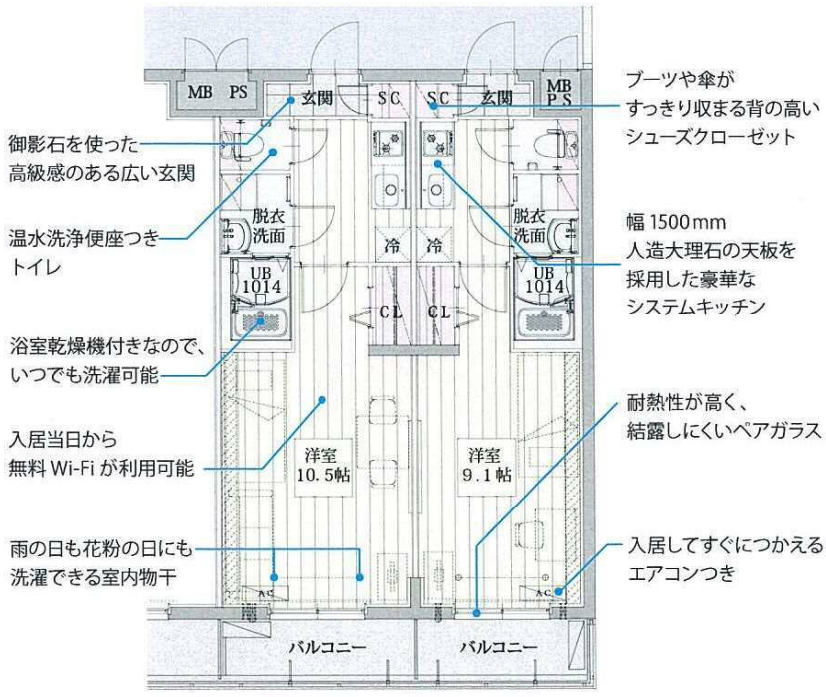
MB PS
玄関
SC
SC
玄関
MB PS

ブーツや傘が
すっきり収まる背の高い
シューズクローゼット

御影石を使った
高級感のある広い玄関

温水洗浄便座つき
トイレ

脱衣
洗面
冷
冷
脱衣
洗面

幅 1500mm
人造大理石の天板を
採用した豪華な
システムキッチン

UB
1014
CL
CL
UB
1014

浴室乾燥機付きなので、
いつでも洗濯可能

耐熱性が高く、
結露しにくいペアガラス

入居当日から
無料 Wi-Fi が利用可能

洋室
10.5帖
洋室
9.1帖

雨の日も花粉の日にも
洗濯できる室内物干

入居してすぐにつかえる
エアコンつき

AC
AC

バルコニー
バルコニー